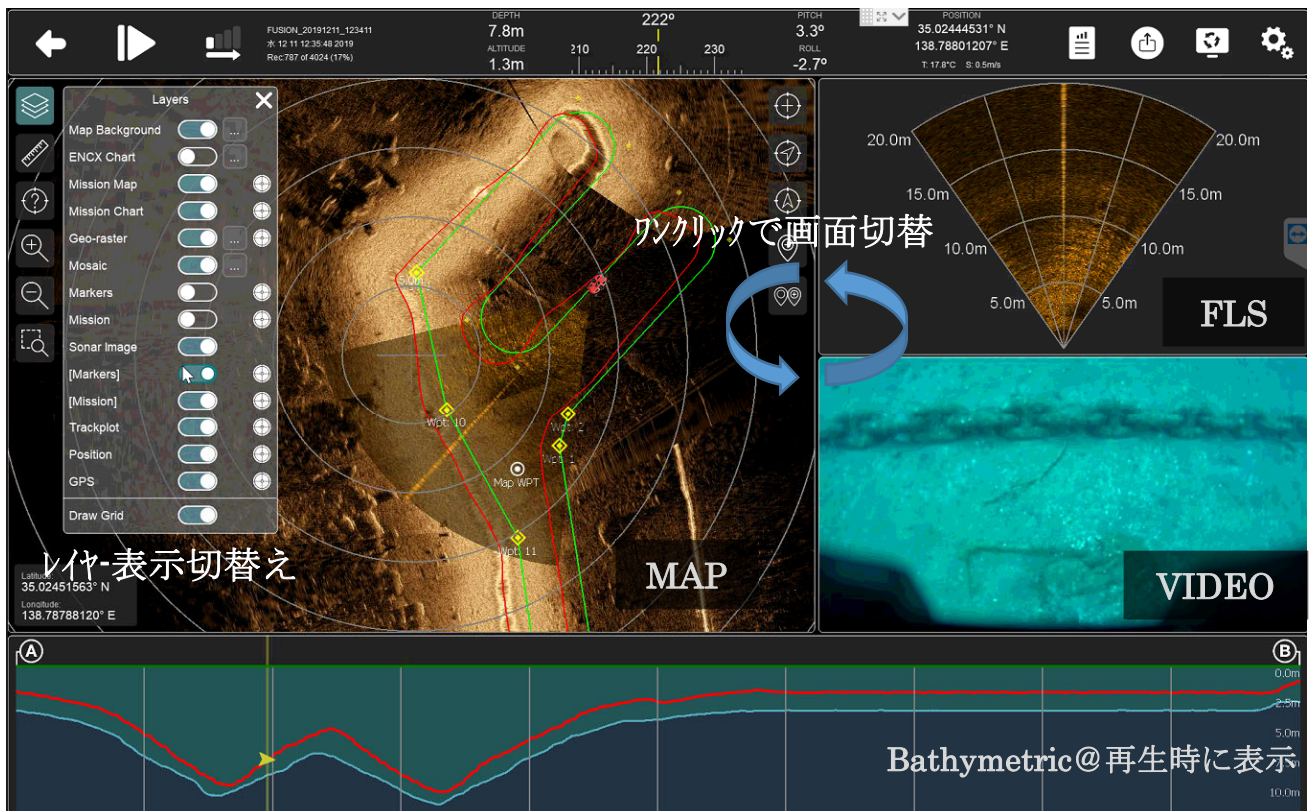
FUSION_20191211_123411
水 12 11 12:35:48 2019
Rec:787 of 4024 (17%)

DEPTH
7.8m
ALTITUDE
1.3m

222°
210 220 230

PITCH
3.3°
ROLL
-2.7°

POSITION
35.02444531° N
138.78801207° E
T: 17.8°C S: 0.5m/s

Layers
Map Background
ENCX Chart
Mission Map
Mission Chart
Geo-raster
Mosaic
Markers
Mission
Sonar Image
[Markers]
[Mission]
Trackplot
Position
GPS
Draw Grid

Wpt. 10
Wpt. 2
Wpt. 1
Map WPT
Wpt. 11

レイヤ-表示切替え

Latitude
35.02451563° N
Longitude
138.78788120° E

MAP

ワンクリックで画面切替

20.0m 20.0m
15.0m 15.0m
10.0m 10.0m
5.0m 5.0m

FLS

VIDEO

A
B
0.0m
2.5m
5.0m
7.5m
10.0m

Bathymetric@再生時に表示